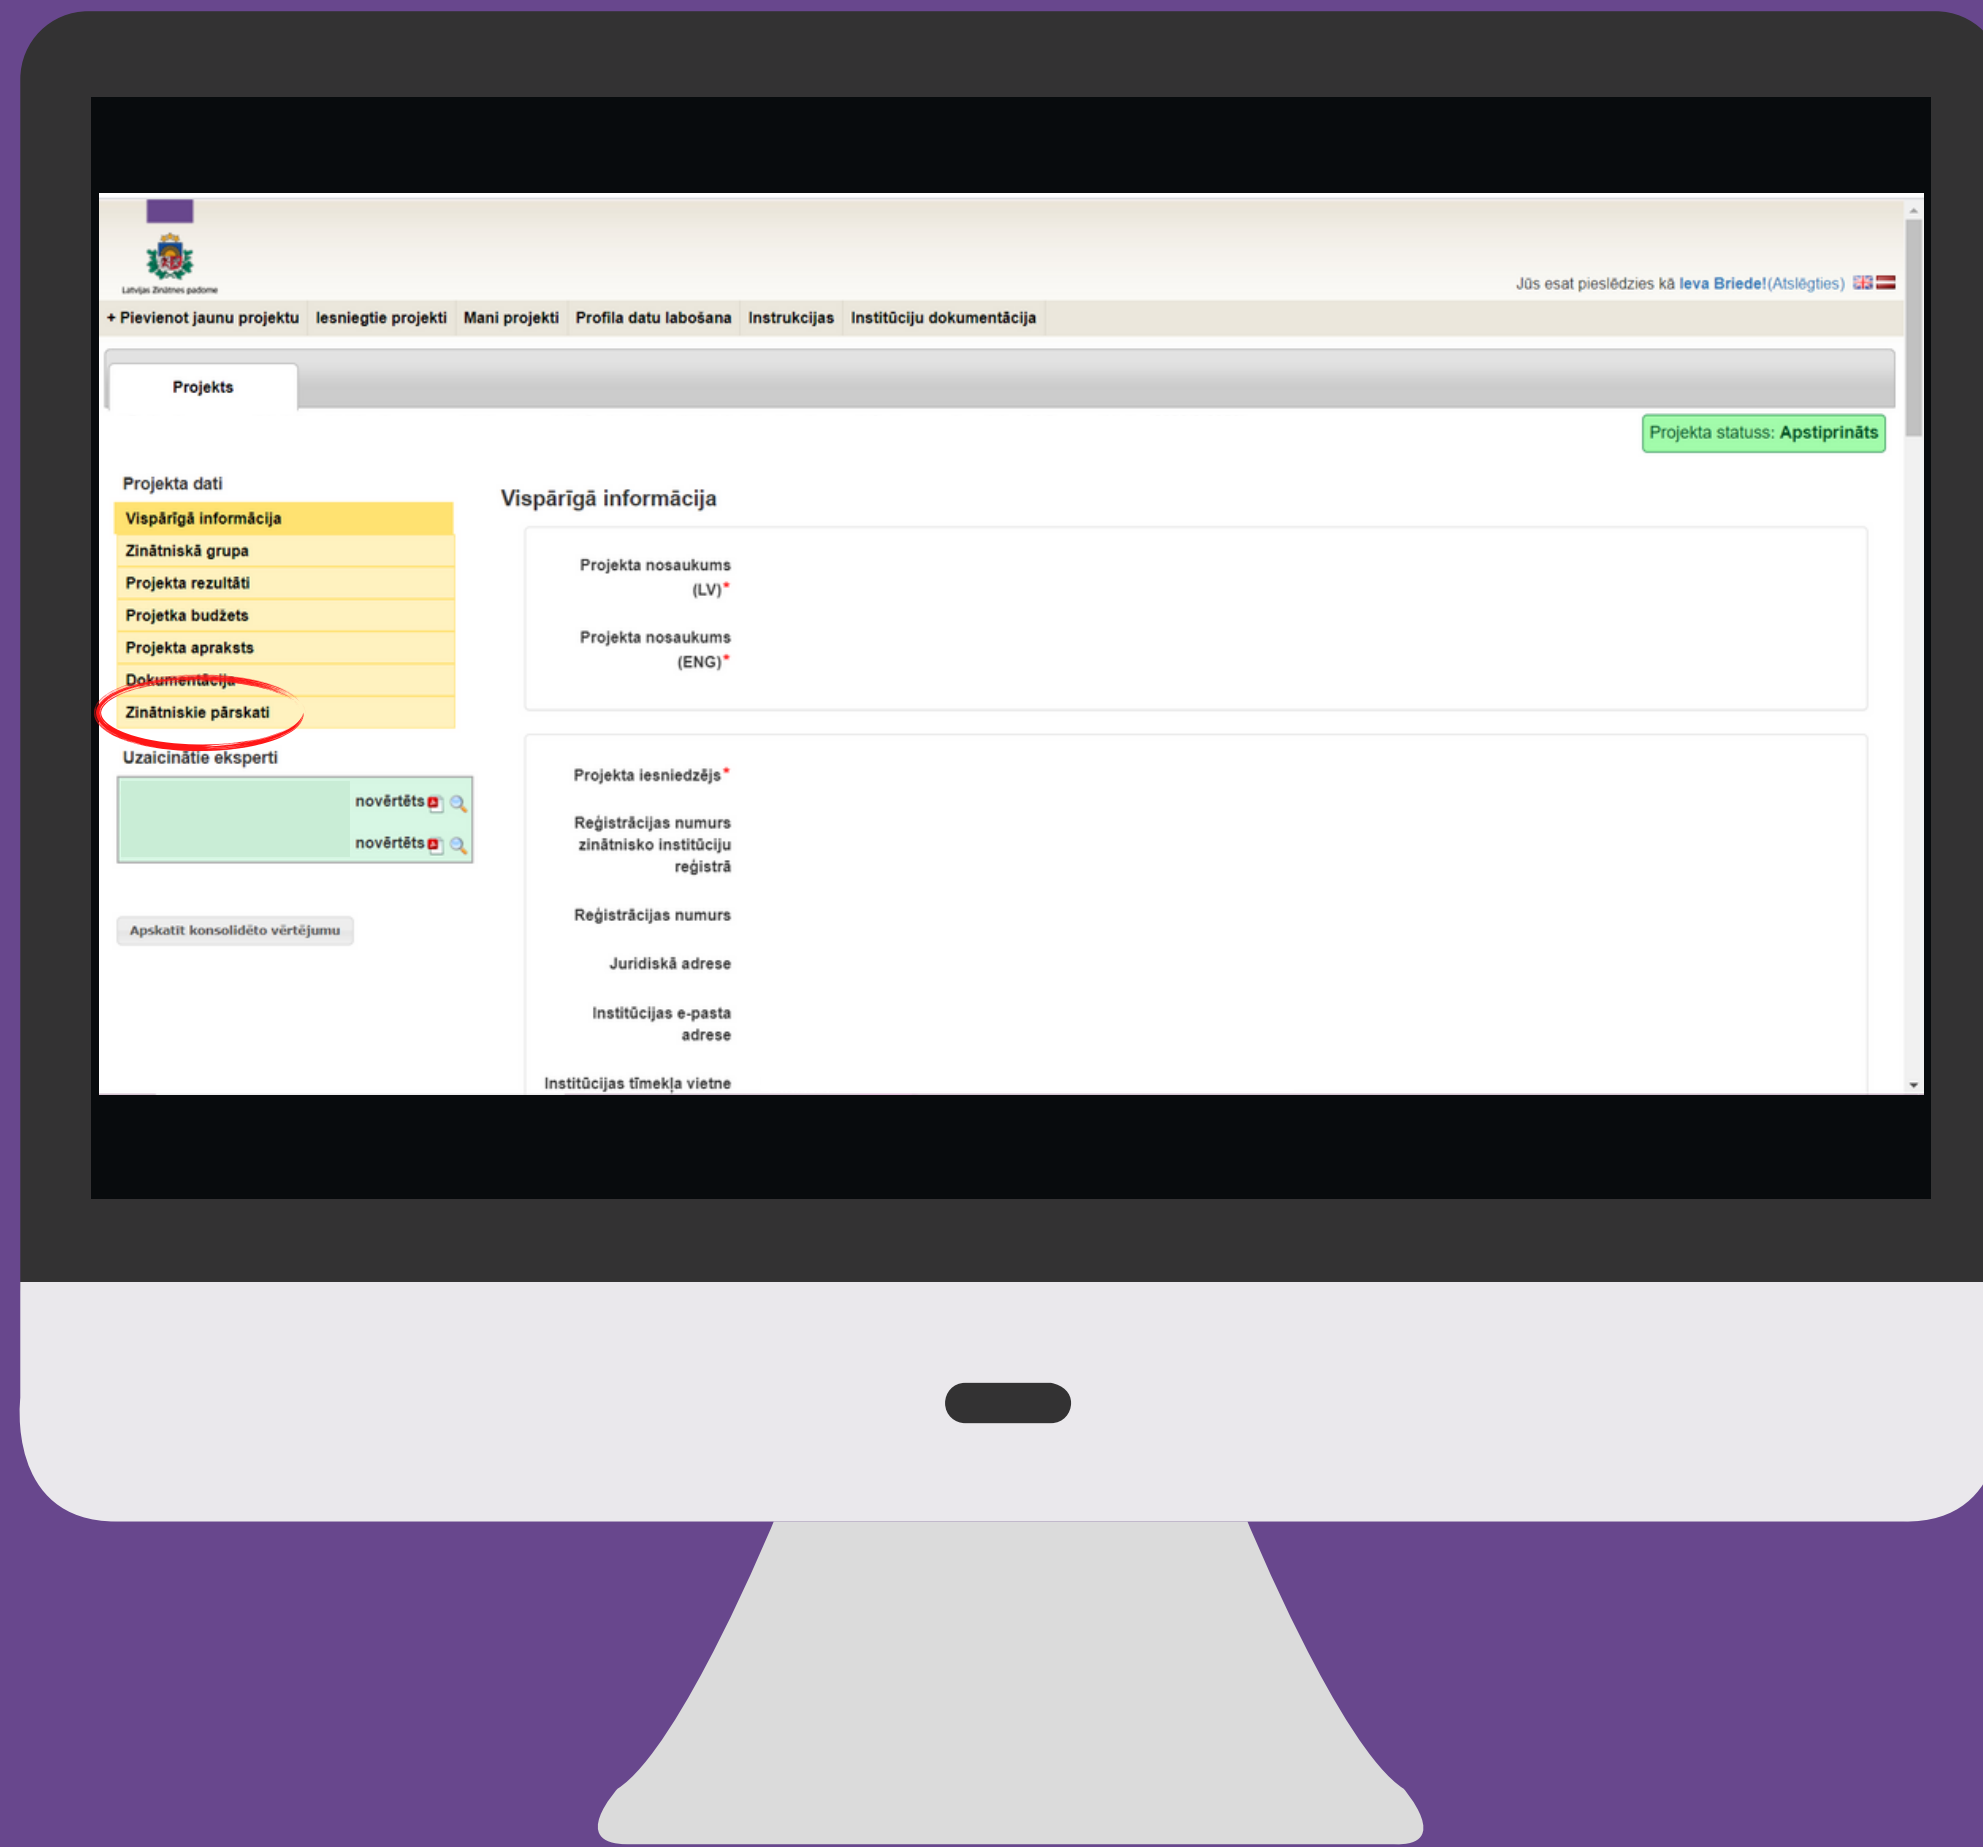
Latvijas Zinātnes padome

Jūs esat pieslēdzies kā Ieva Briede!(Atslēgties)

+ Pievienot jaunu projektu | Iesniegtie projekti | Mani projekti | Profila datu labošana | Instrukcijas | Institūciju dokumentācija

Projekts

Projekta statuss: Apstiprināts

Projekta dati

Vispārīgā informācija
Zinātniskā grupa
Projekta rezultāti
Projetka budžets
Projekta apraksts
Dokumentācija
Zinātniskie pārskati

Uzaicinātie eksperti

novērtēts
novērtēts

Apskatīt konsolidēto vērtējumu

Vispārīgā informācija

Projekta nosaukums (LV)*

Projekta nosaukums (ENG)*

Projekta iesniedzējs*

Reģistrācijas numurs zinātnisko institūciju reģistrā

Reģistrācijas numurs

Juridiskā adrese

Institūcijas e-pasta adrese

Institūcijas tīmekļa vietne